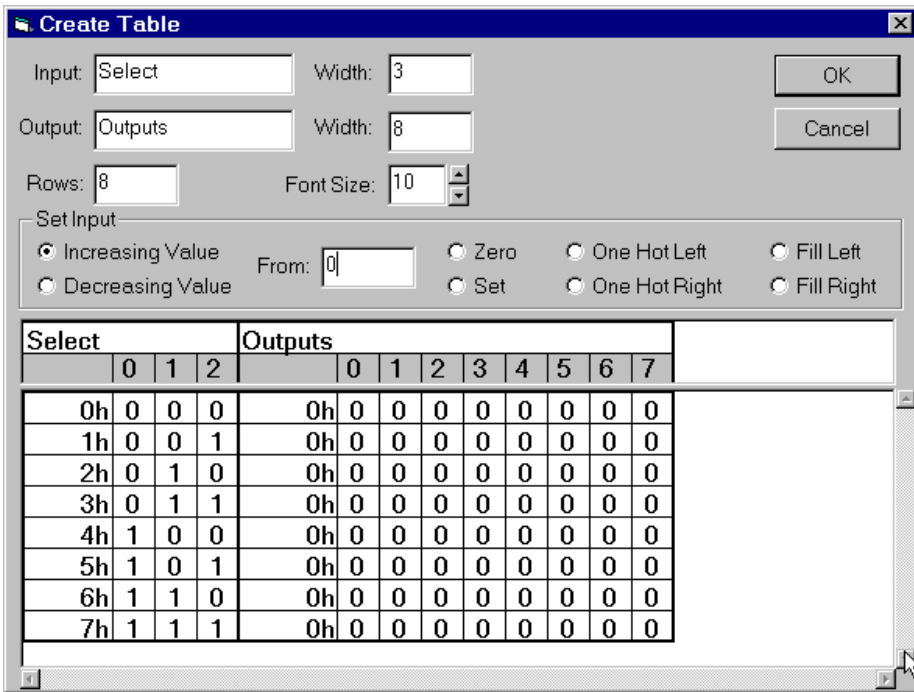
Create Table

Input: Select Width: 3 OK

Output: Outputs Width: 8 Cancel

Rows: 8 Font Size: 10

Set Input
Increasing Value
Decreasing Value
From: 0
Zero
Set
One Hot Left
One Hot Right
Fill Left
Fill Right

| Select | | | | Outputs | | | | | | | | |
|---|---|---|---|---|---|---|---|---|---|---|---|---|
| | 0 | 1 | 2 | | 0 | 1 | 2 | 3 | 4 | 5 | 6 | 7 |
| 0h | 0 | 0 | 0 | 0h | 0 | 0 | 0 | 0 | 0 | 0 | 0 | 0 |
| 1h | 0 | 0 | 1 | 0h | 0 | 0 | 0 | 0 | 0 | 0 | 0 | 0 |
| 2h | 0 | 1 | 0 | 0h | 0 | 0 | 0 | 0 | 0 | 0 | 0 | 0 |
| 3h | 0 | 1 | 1 | 0h | 0 | 0 | 0 | 0 | 0 | 0 | 0 | 0 |
| 4h | 1 | 0 | 0 | 0h | 0 | 0 | 0 | 0 | 0 | 0 | 0 | 0 |
| 5h | 1 | 0 | 1 | 0h | 0 | 0 | 0 | 0 | 0 | 0 | 0 | 0 |
| 6h | 1 | 1 | 0 | 0h | 0 | 0 | 0 | 0 | 0 | 0 | 0 | 0 |
| 7h | 1 | 1 | 1 | 0h | 0 | 0 | 0 | 0 | 0 | 0 | 0 | 0 |